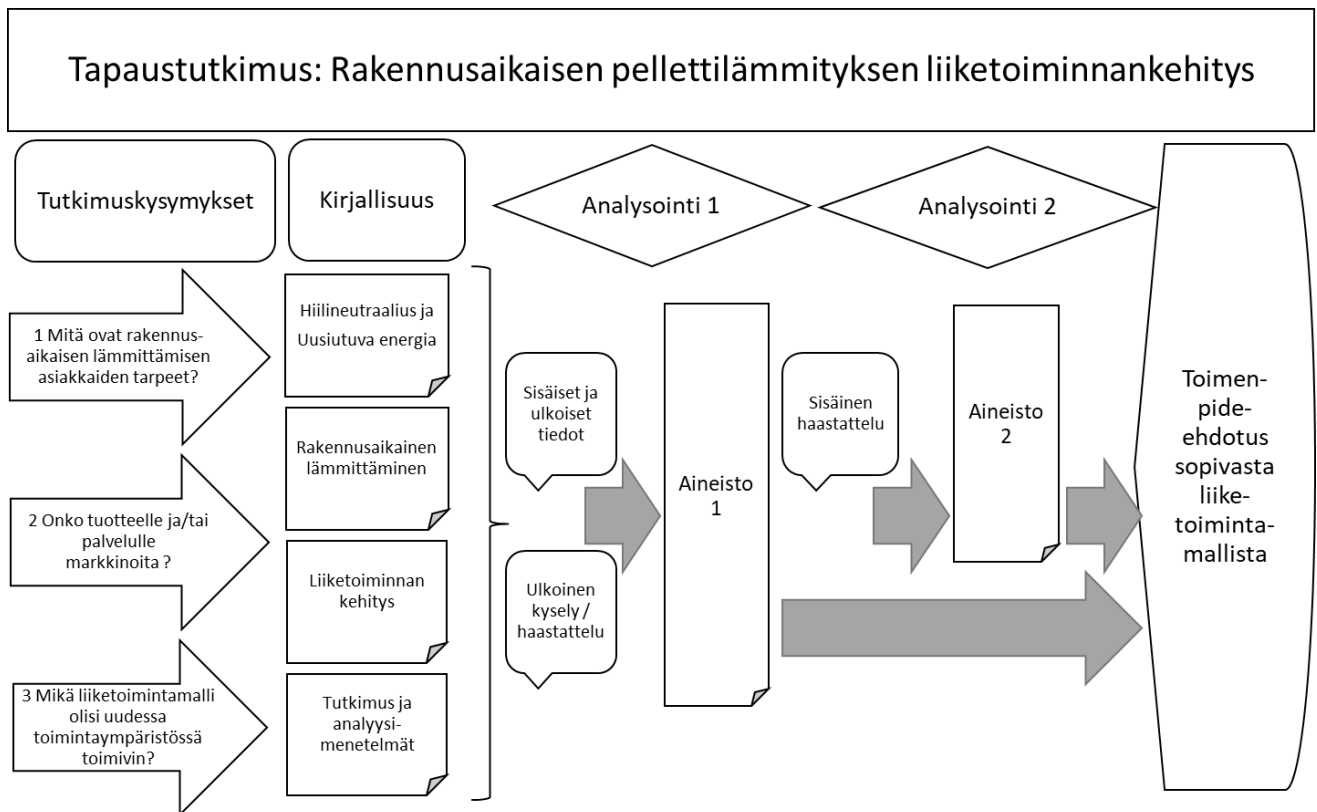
Tapaustutkimus: Rakennusaikaisen pellettilämmityksen liiketoiminnankehitys

Tutkimuskysymykset

Kirjallisuus

Analysointi 1

Analysointi 2

1 Mitä ovat rakennusaikaisen lämmittämisen asiakkaiden tarpeet?

2 Onko tuotteelle ja/tai palvelulle markkinoita ?

3 Mikä liiketoimintamalli olisi uudessa toimintaympäristössä toimivin?

Hiilineutraalius ja Uusiutuva energia

Rakennusaikainen lämmittäminen

Liiketoiminnan kehitys

Tutkimus ja analyysimenetelmät

Sisäiset ja ulkoiset tiedot

Ulkoinen kysely / haastattelu

Aineisto 1

Sisäinen haastattelu

Aineisto 2

Toimenpide-ehdotus sopivasta liiketoimintamallista